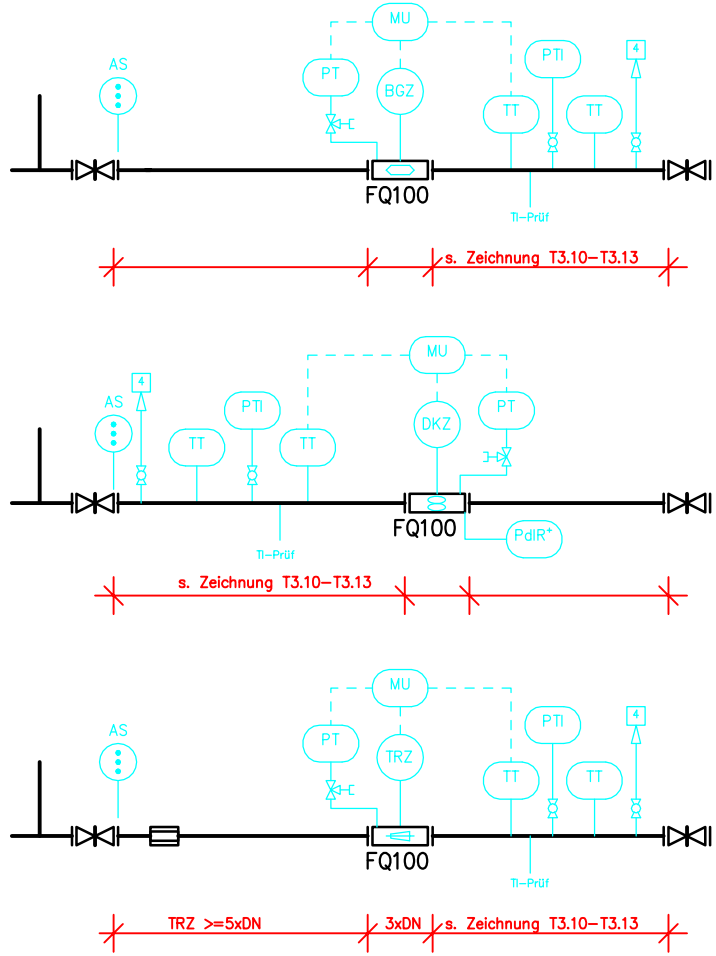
MU
AS
PT
BGZ
PTI
4
TT
TT
FQ100
TI-Prüf
s. Zeichnung T3.10–T3.13

MU
4
AS
PTI
DKZ
PT
TT
TT
FQ100
PdIR⁺
TI-Prüf
s. Zeichnung T3.10–T3.13

MU
AS
PT
TRZ
PTI
4
TT
TT
FQ100
TI-Prüf
TRZ >=5xDN
3xDN
s. Zeichnung T3.10–T3.13